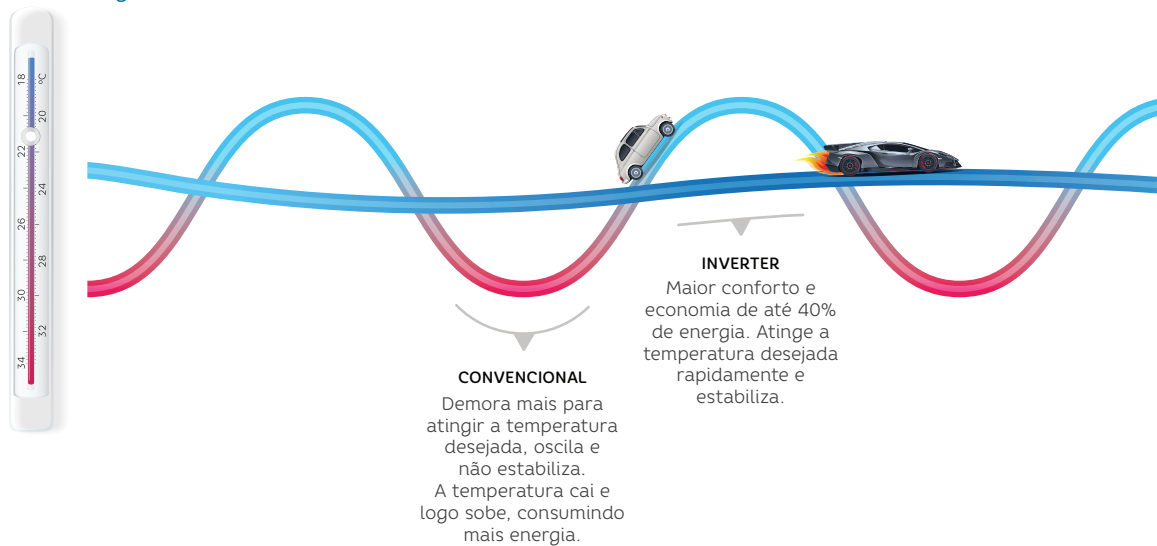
°C
18
20
22
24
26
28
30
32
34

INVERTER
Maior conforto e economia de até 40% de energia. Atinge a temperatura desejada rapidamente e estabiliza.

CONVENCIONAL
Demora mais para atingir a temperatura desejada, oscila e não estabiliza.
A temperatura cai e logo sobe, consumindo mais energia.